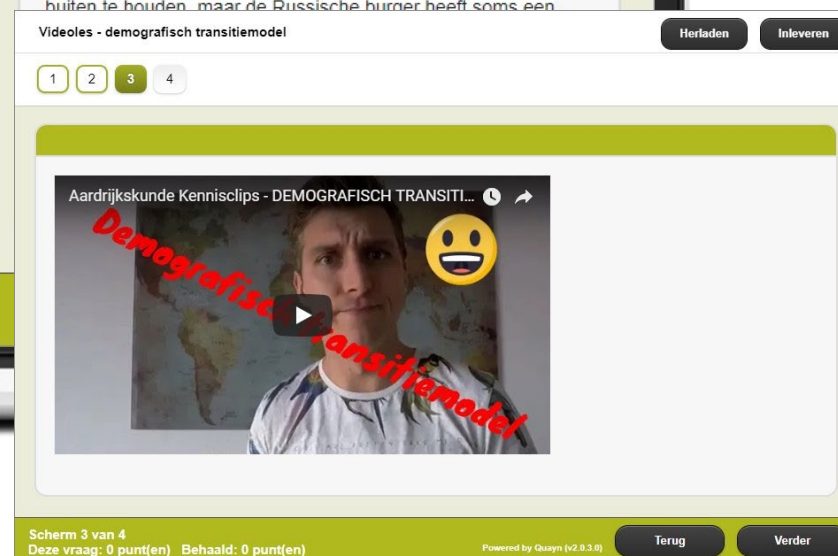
buiten te houden, maar de Russische burger heeft soms een

Videoles - demografisch transitiemodel

Herladen

Inleveren

1 2 3 4

Aardrijkskunde Kennisclips - DEMOGRAFISCH TRANSITI...

Demografisch transitiemodel

Scherm 3 van 4
Deze vraag: 0 punt(en) Behaald: 0 punt(en)

Powered by Quayn (v2.0.3.0)

Terug

Verder